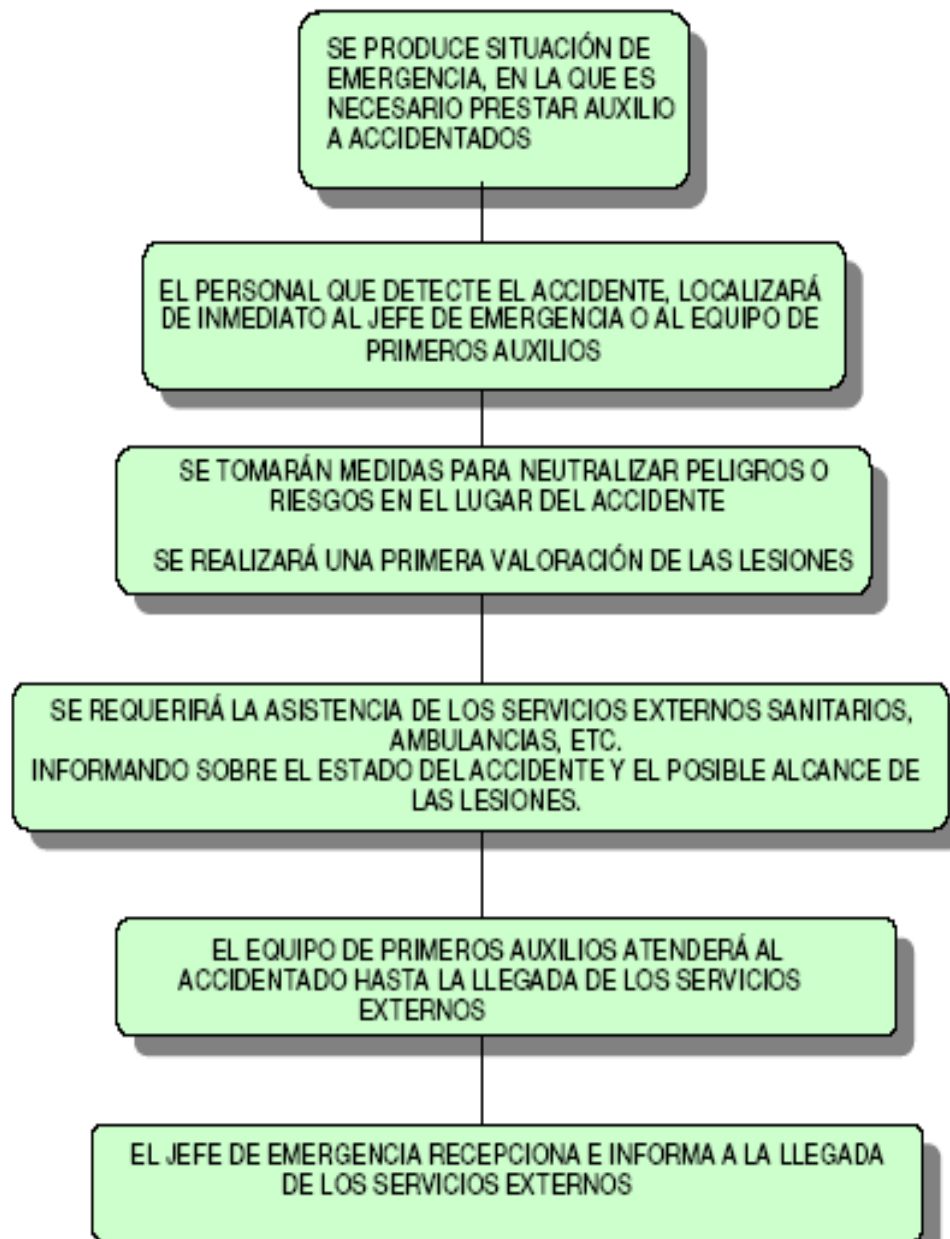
SE PRODUCE SITUACIÓN DE EMERGENCIA, EN LA QUE ES NECESARIO PRESTAR AUXILIO A ACCIDENTADOS

EL PERSONAL QUE DETECTE EL ACCIDENTE, LOCALIZARÁ DE INMEDIATO AL JEFE DE EMERGENCIA O AL EQUIPO DE PRIMEROS AUXILIOS

SE TOMARÁN MEDIDAS PARA NEUTRALIZAR PELIGROS O RIESGOS EN EL LUGAR DEL ACCIDENTE

SE REALIZARÁ UNA PRIMERA VALORACIÓN DE LAS LESIONES

SE REQUERIRÁ LA ASISTENCIA DE LOS SERVICIOS EXTERNOS SANITARIOS, AMBULANCIAS, ETC.
INFORMANDO SOBRE EL ESTADO DEL ACCIDENTE Y EL POSIBLE ALCANCE DE LAS LESIONES.

EL EQUIPO DE PRIMEROS AUXILIOS ATENDERÁ AL ACCIDENTADO HASTA LA LLEGADA DE LOS SERVICIOS EXTERNOS

EL JEFE DE EMERGENCIA RECEPCIONA E INFORMA A LA LLEGADA DE LOS SERVICIOS EXTERNOS